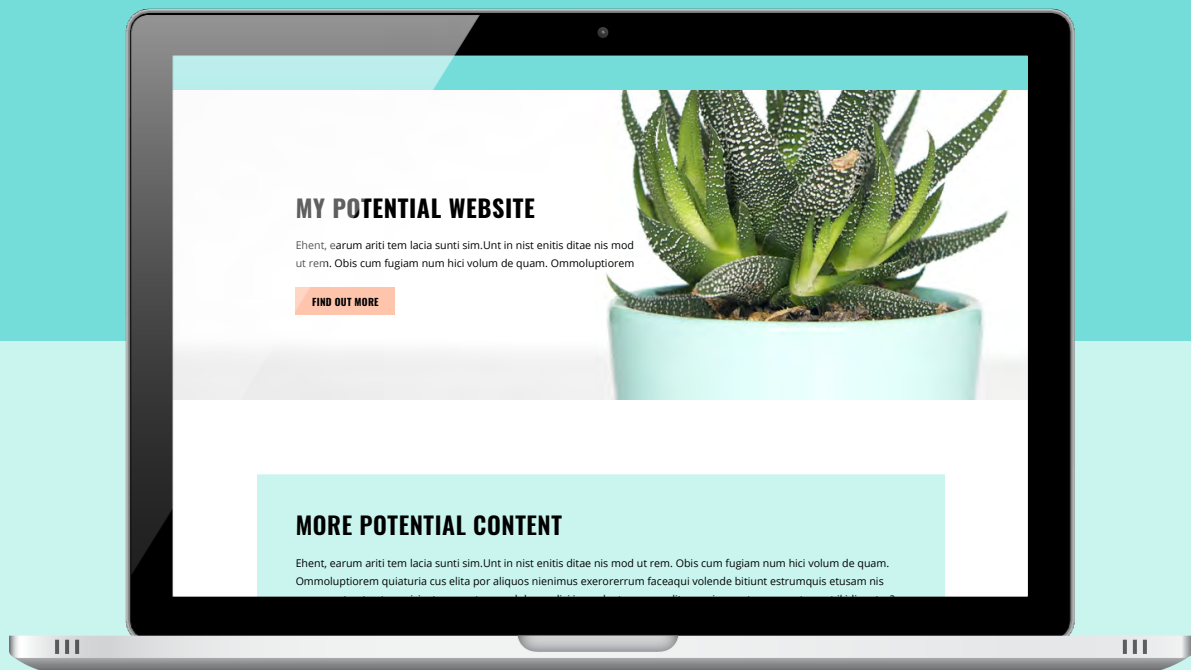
MY POTENTIAL WEBSITE

Ehent, earum ariti tem lacia sunti sim.Unt in nist enitis ditae nis mod ut rem. Obis cum fugiam num hici volum de quam. Ommoluptiorem

FIND OUT MORE

MORE POTENTIAL CONTENT

Ehent, earum ariti tem lacia sunti sim.Unt in nist enitis ditae nis mod ut rem. Obis cum fugiam num hici volum de quam. Ommoluptiorem quiaturia cus elita por aliquos nienimus exerorerrum faceaqui volende bitiunt estrumquis etusam nis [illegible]